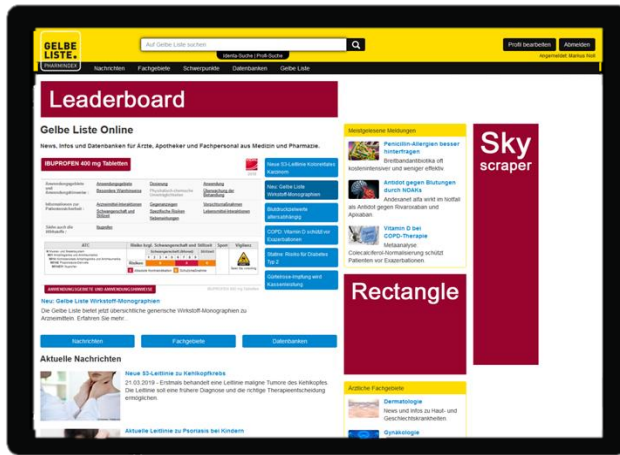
GELBE LISTE.
PHARMINDEX

Auf Gelbe Liste suchen
Identa-Suche | Profi-Suche

Profil bearbeiten
Abmelden
Angemeldet: Marcus Holl

Nachrichten
Fachgebiete
Schwerpunkte
Datenbanken
Gelbe Liste

Leaderboard

Gelbe Liste Online

News, Infos und Datenbanken für Ärzte, Apotheker und Fachpersonal aus Medizin und Pharmazie.

IBUPROFEN 400 mg Tabletten

Anwendungsgebiete
Dosierung
Anwendung
Besondere Warnhinweise
Gegenanzeigen
Nebenwirkungen
Schwangerschaft und Stillzeit
Wechselwirkungen

ATC
Risiko
Schwangerschaft und Stillzeit
Sport
Vigilanz

Neu: Gelbe Liste Wirkstoff-Monographien
Die Gelbe Liste bietet jetzt übersichtliche generische Wirkstoff-Monographien zu Arzneimitteln. Erfahren Sie mehr.

Neue S3-Leitlinie Kolorektales Karzinom
Neu: Gelbe Liste Wirkstoff-Monographien
Blutdrucksenkende altersabhängig
COPD: Vitamin D schützt vor Exazerbationen
Statine: Risiko für Diabetes Typ 2
Gürtelrose-Impfung wird Kassenleistung

Nachrichten
Fachgebiete
Datenbanken

Aktuelle Nachrichten

Neue S3-Leitlinie zu Kehlkopfkrebs
21.03.2019 - Erstmals behandelt eine Leitlinie maligne Tumore des Kehlkopfes. Die Leitlinie soll eine frühere Diagnose und die richtige Therapieentscheidung ermöglichen.

Aktuelle Leitlinie zu Psoriasis bei Kindern

Meistgelesene Meldungen

Penicillin-Allergien besser hinterfragen
Breitbandantibiotika oft kostenintensiver und weniger effektiv

Antidot gegen Blutungen durch NOAKs
Andexanet alfa wirkt im Notfall als Antidot gegen Rivaroxaban und Apixaban

Vitamin D bei COPD-Therapie
Metaanalyse: Colecalciferol-Normalisierung schützt Patienten vor Exazerbationen

Rectangle

Sky scraper

Ärztliche Fachgebiete

Dermatologie
News und Infos zu Haut- und Geschlechtskrankheiten

Gynäkologie